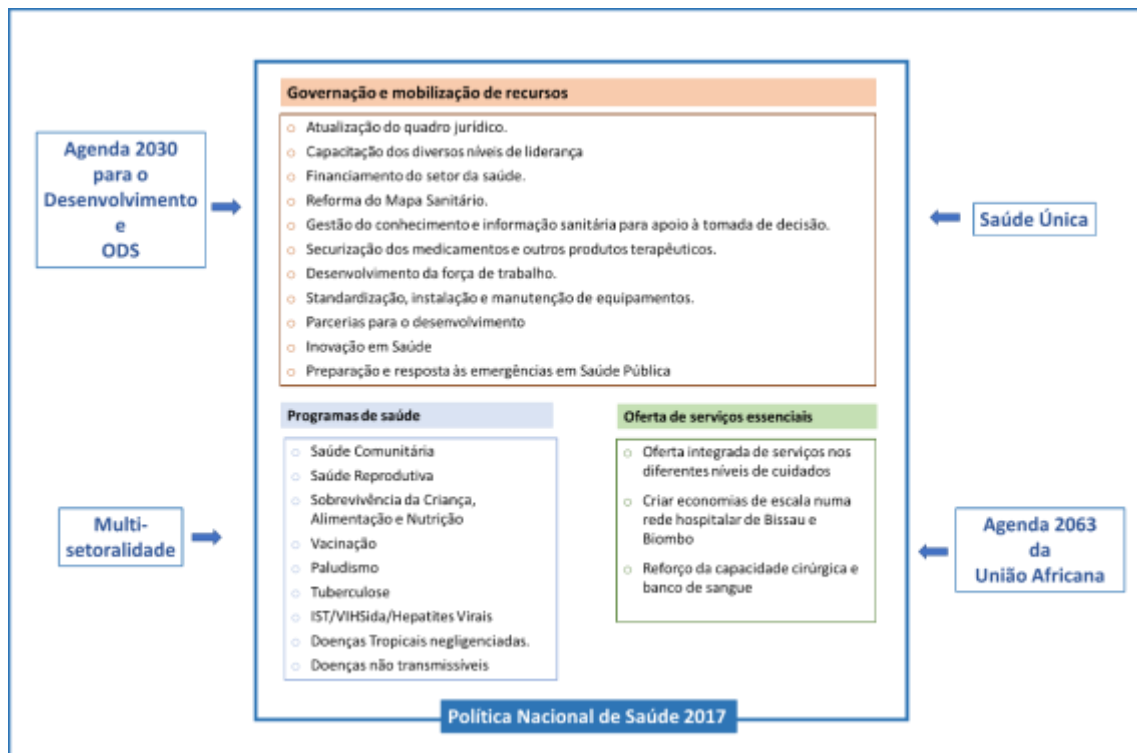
Agenda 2030 para o Desenvolvimento e ODS

Governação e mobilização de recursos

- Atualização do quadro juridico.
- Capacitação dos diversos níveis de liderança
- Financiamento do setor da saúde.
- Reforma do Mapa Sanitário.
- Gestão do conhecimento e informação sanitária para apoio à tomada de decisão.
- Securização dos medicamentos e outros produtos terapêuticos.
- Desenvolvimento da força de trabalho.
- Standardização, instalação e manutenção de equipamentos.
- Parcerias para o desenvolvimento
- Inovação em Saúde
- Preparação e resposta às emergências em Saúde Pública

Saúde Única

Programas de saúde

- Saúde Comunitária
- Saúde Reprodutiva
- Sobrevivência da Criança, Alimentação e Nutrição
- Vacinação
- Paludismo
- Tuberculose
- IST/VIHSida/Hepatites Virais
- Doenças Tropicais negligenciadas.
- Doenças não transmissíveis

Oferta de serviços essenciais

- Oferta integrada de serviços nos diferentes níveis de cuidados
- Criar economias de escala numa rede hospitalar de Bissau e Biombo
- Reforço da capacidade cirúrgica e banco de sangue

Multi-setoralidade

Agenda 2063 da União Africana

Política Nacional de Saúde 2017